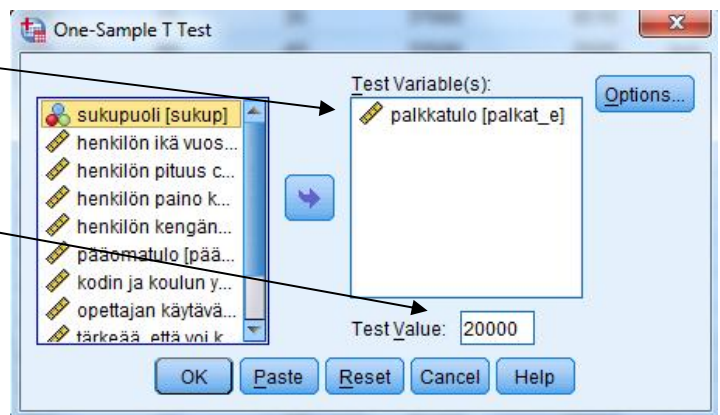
One-Sample T Test

sukupuoli [sukup]
henkilön ikä vuos...
henkilön pituus c...
henkilön paino k...
henkilön kengän...
pääomatulo [pää...
kodin ja koulun y...
opettajan käytävä...
tärkeää, että voi k...

Test Variable(s):
palkkatulo [palkat_e]

Options...

Test Value: 20000

OK Paste Reset Cancel Help